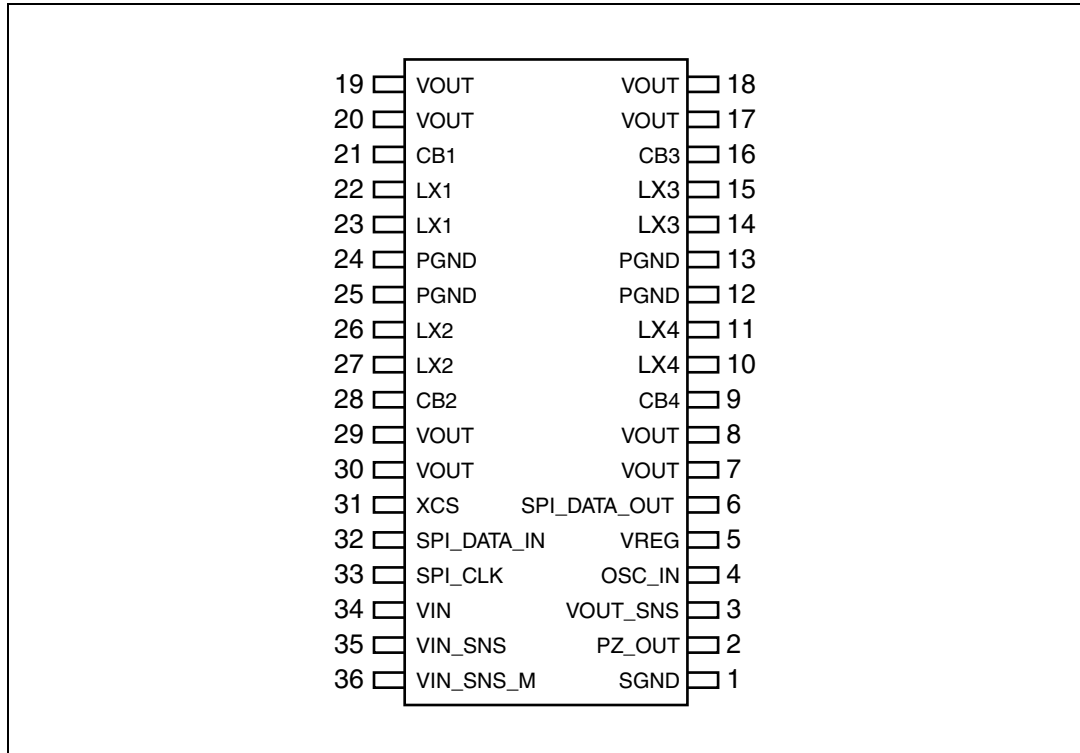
19 VOUT VOUT 18
20 VOUT VOUT 17
21 CB1 CB3 16
22 LX1 LX3 15
23 LX1 LX3 14
24 PGND PGND 13
25 PGND PGND 12
26 LX2 LX4 11
27 LX2 LX4 10
28 CB2 CB4 9
29 VOUT VOUT 8
30 VOUT VOUT 7
31 XCS SPI_DATA_OUT 6
32 SPI_DATA_IN VREG 5
33 SPI_CLK OSC_IN 4
34 VIN VOUT_SNS 3
35 VIN_SNS PZ_OUT 2
36 VIN_SNS_M SGND 1